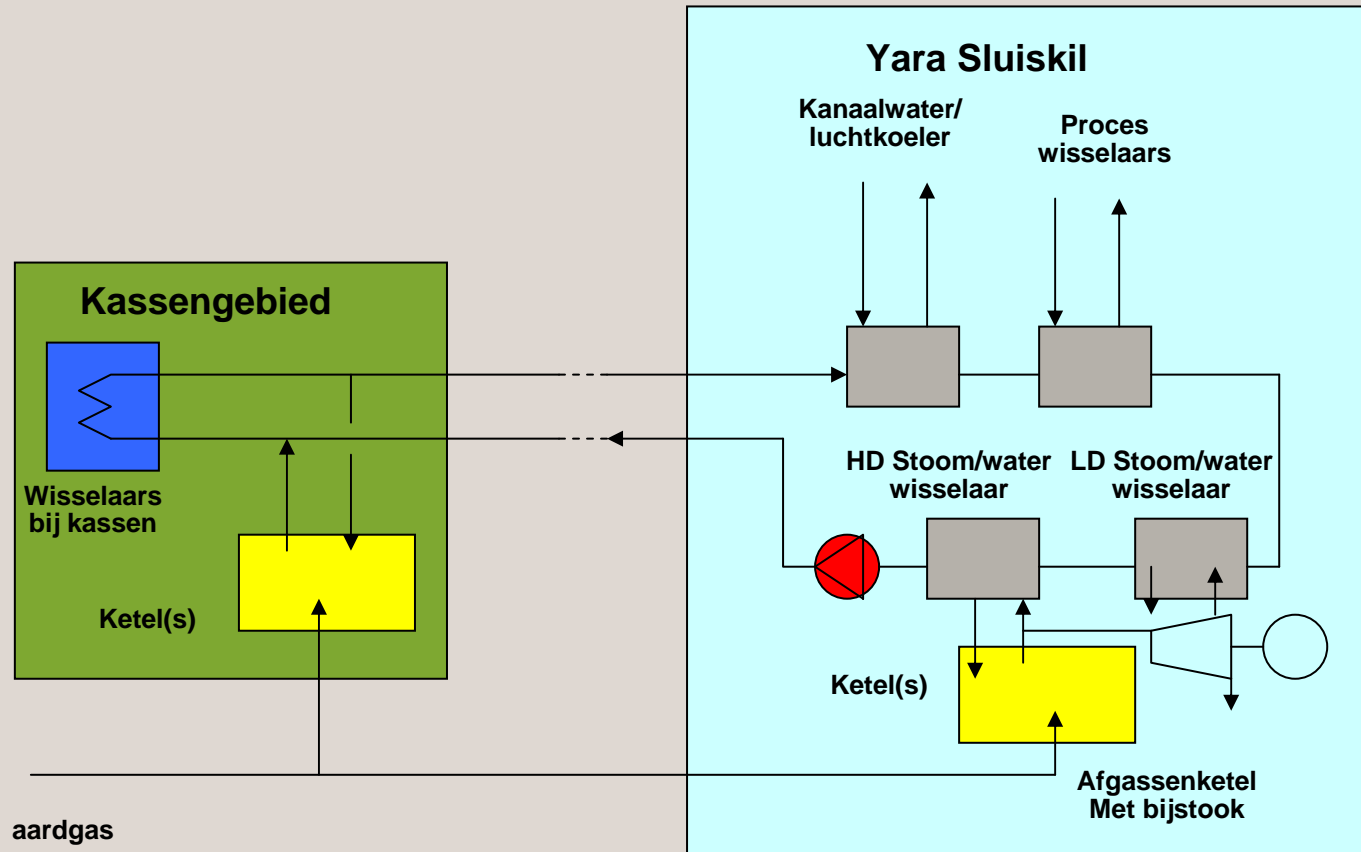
Yara Sluiskil

Kanaalwater/
luchtkoeler

Proces
wisselaars

Kassengebied

Wisselaars
bij kassen

Ketel(s)

HD Stoom/water
wisselaar

LD Stoom/water
wisselaar

Ketel(s)

Afgassenketel
Met bijstook

aardgas